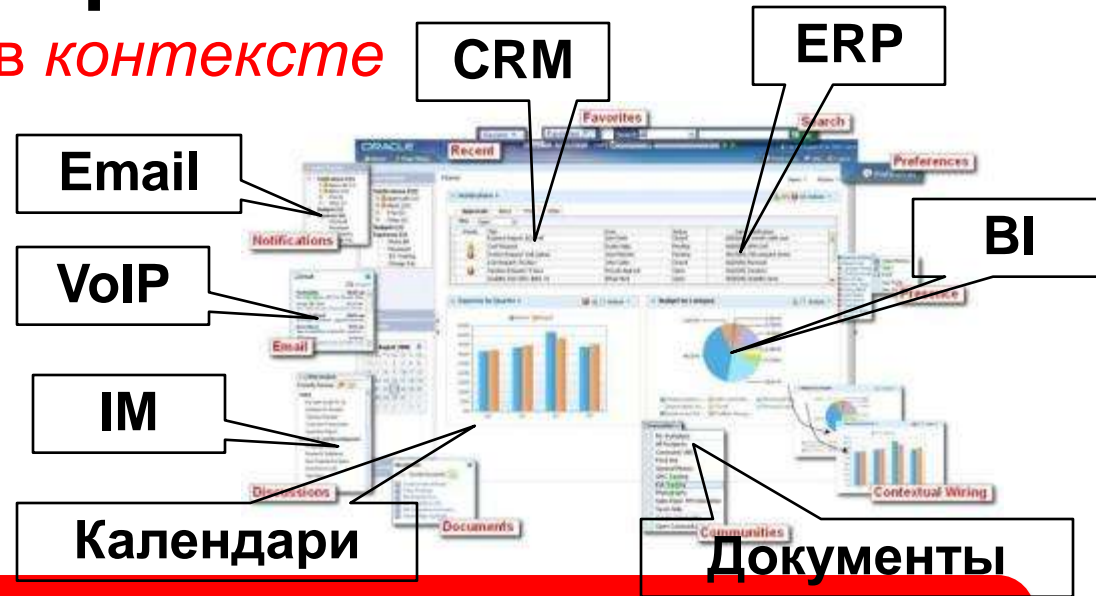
в контексте

CRM

ERP

Email

VoIP

BI

IM

Календари

Документы

Favorites

Search

Recent

Preferences

Notifications

Presence

Email

Discussions

Documents

Communities

Contextual Wiring

ORACLE